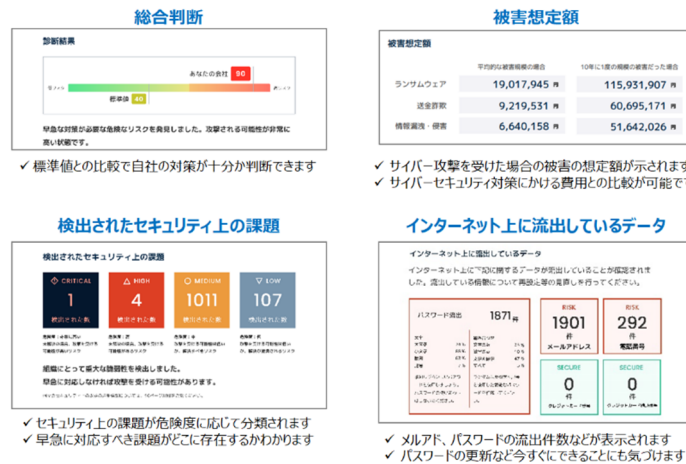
総合判断

診断結果

あなたの会社 90

安全 / 危険

標準値 40

早急な対策が必要な危険なリスクを発見しました。攻撃される可能性が非常に高い状態です。

✓ 標準値との比較で自社の対策が十分か判断できます

被害想定額

被害想定額

| | 平均的な被害規模の場合 | 10年に1度の規模の被害だった場合 |
|---|---|---|
| ランサムウェア | 19,017,945 円 | 115,931,907 円 |
| 送金詐欺 | 9,219,531 円 | 60,695,171 円 |
| 情報漏洩・侵害 | 6,640,158 円 | 51,642,026 円 |

✓ サイバー攻撃を受けた場合の被害の想定額が示されます
✓ サイバーセキュリティ対策にかける費用との比較が可能で

検出されたセキュリティ上の課題

検出されたセキュリティ上の課題

CRITICAL 1 検出された課題
HIGH 4 検出された課題
MEDIUM 1011 検出された課題
LOW 107 検出された課題

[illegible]

組織にとって重大な脆弱性を検出しました。
早急に対応しなければ攻撃を受ける可能性があります。

✓ セキュリティ上の課題が危険度に応じて分類されます
✓ 早急に対応すべき課題がどこに存在するかわかります

インターネット上に流出しているデータ

インターネット上に流出しているデータ

インターネット上に御社に関するデータが流出していることが確認されました。流出している情報に対して再設定や更新を行ってください。

パスワード流出 1871件

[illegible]

RISK 1901 件 メールアドレス
RISK 292 件 電話番号
SECURE 0 件 クレジットカード
SECURE 0 件 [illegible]

✓ メルアド、パスワードの流出件数などが表示されます
✓ パスワードの更新など今すぐにできることにも気づけます